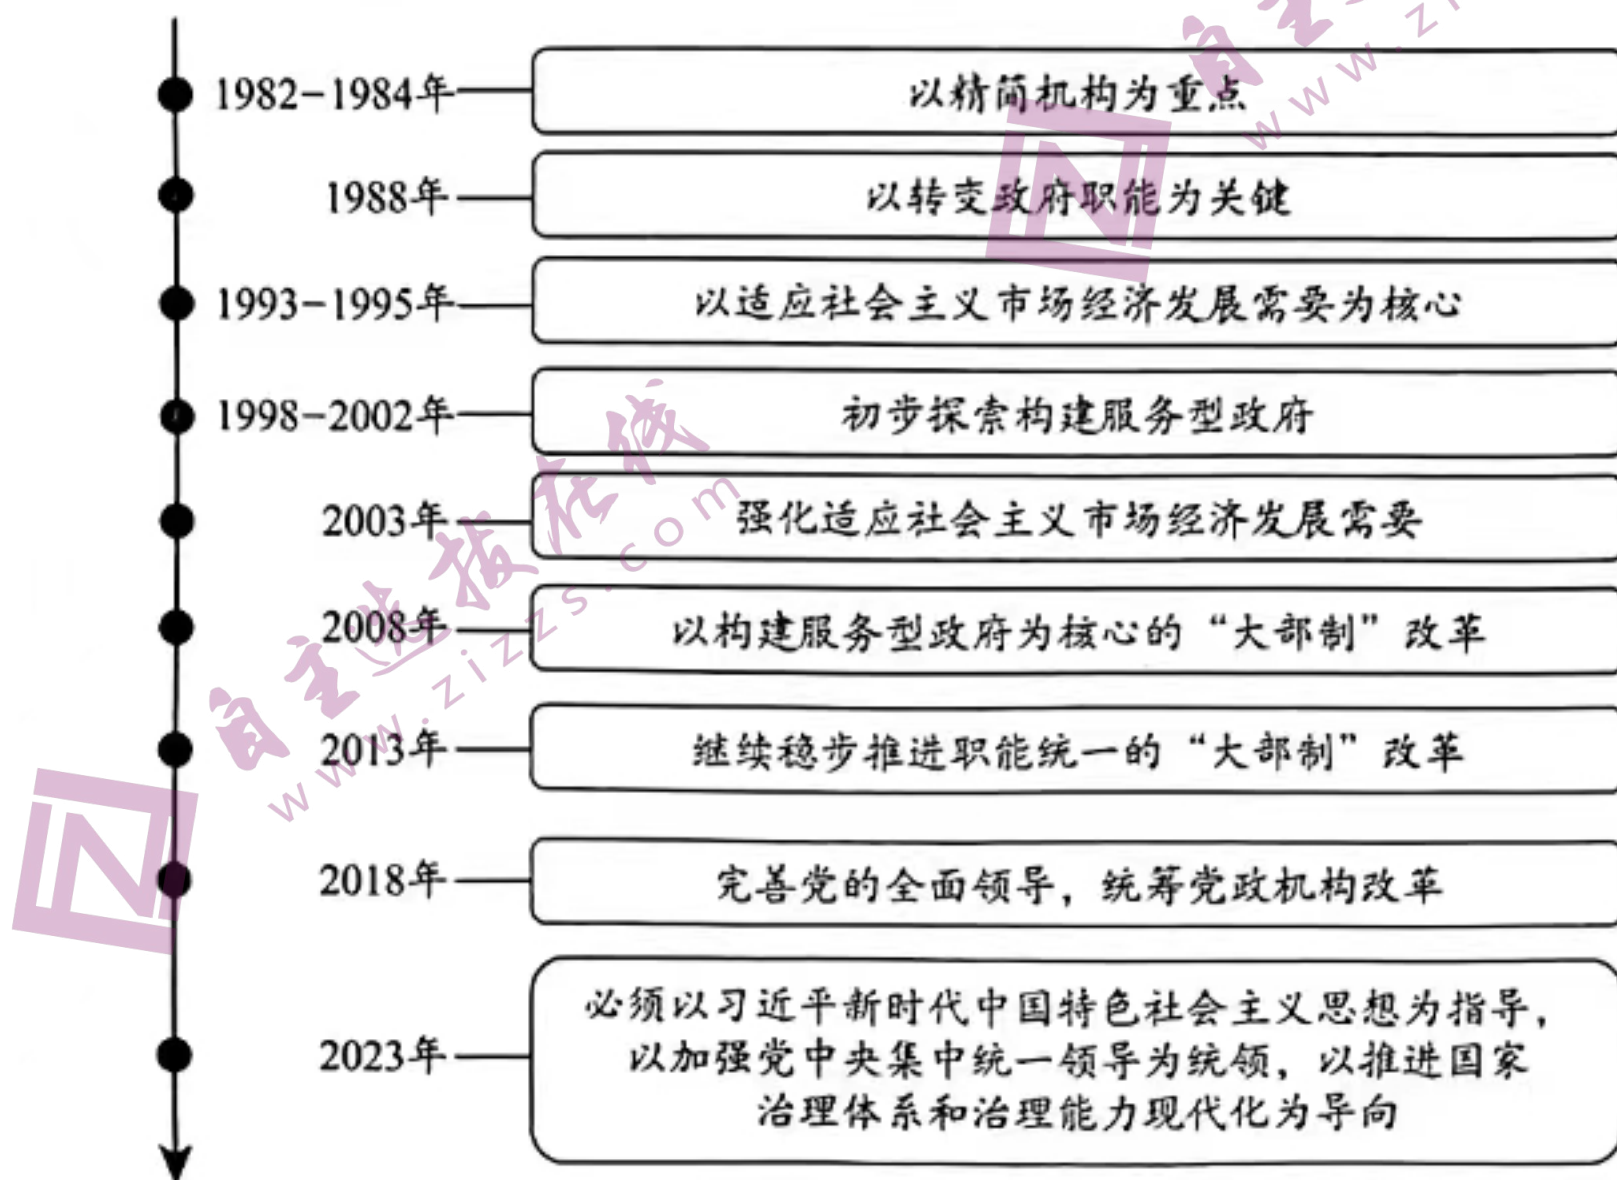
1982–1984年 以精简机构为重点

1988年 以转变政府职能为关键

1993–1995年 以适应社会主义市场经济发展需要为核心

1998–2002年 初步探索构建服务型政府

2003年 强化适应社会主义市场经济发展需要

2008年 以构建服务型政府为核心的“大部制”改革

2013年 继续稳步推进职能统一的“大部制”改革

2018年 完善党的全面领导，统筹党政机构改革

2023年 必须以习近平新时代中国特色社会主义思想为指导，以加强党中央集中统一领导为统领，以推进国家治理体系和治理能力现代化为导向

自主选拔在线 www.zizzs.com